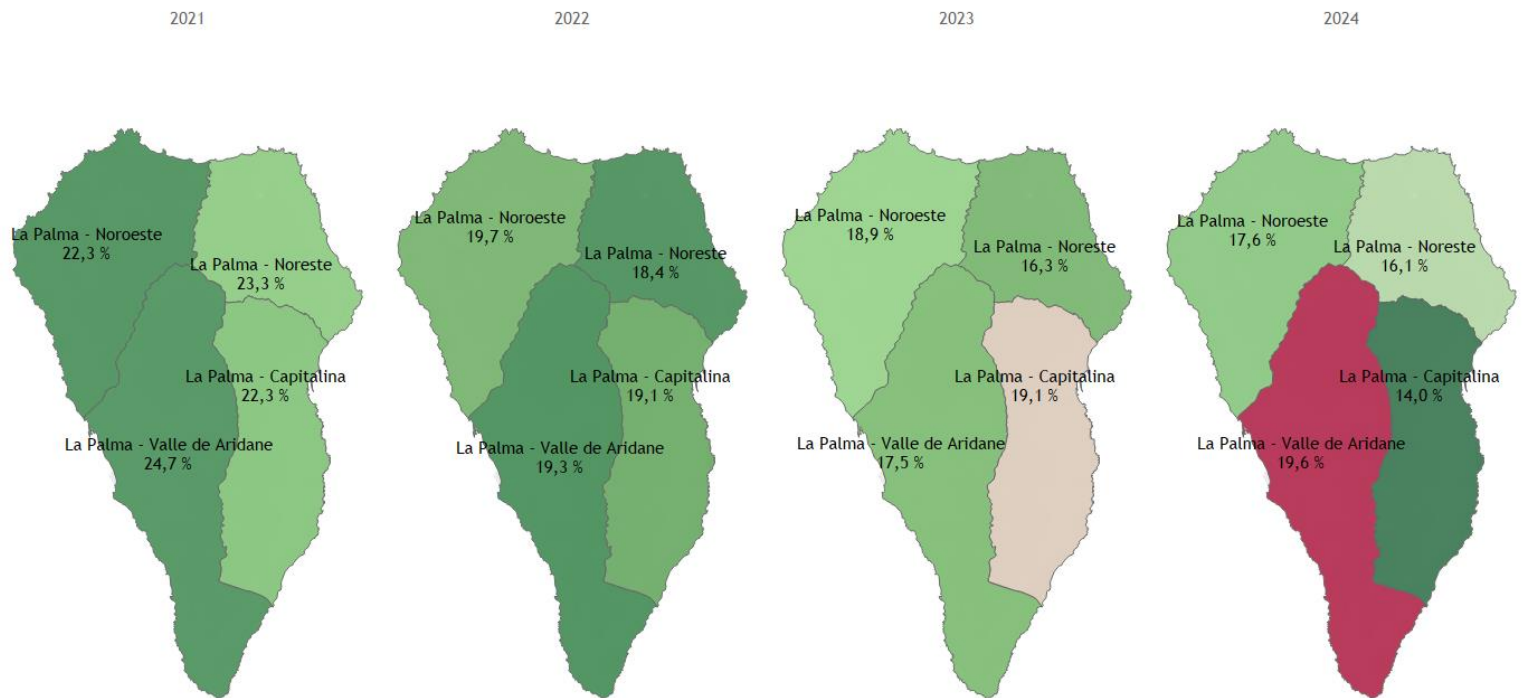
2021

La Palma - Noroeste
22,3 %

La Palma - Noreste
23,3 %

La Palma - Capitalina
22,3 %

La Palma - Valle de Aridane
24,7 %

2022

La Palma - Noroeste
19,7 %

La Palma - Noreste
18,4 %

La Palma - Capitalina
19,1 %

La Palma - Valle de Aridane
19,3 %

2023

La Palma - Noroeste
18,9 %

La Palma - Noreste
16,3 %

La Palma - Capitalina
19,1 %

La Palma - Valle de Aridane
17,5 %

2024

La Palma - Noroeste
17,6 %

La Palma - Noreste
16,1 %

La Palma - Capitalina
14,0 %

La Palma - Valle de Aridane
19,6 %